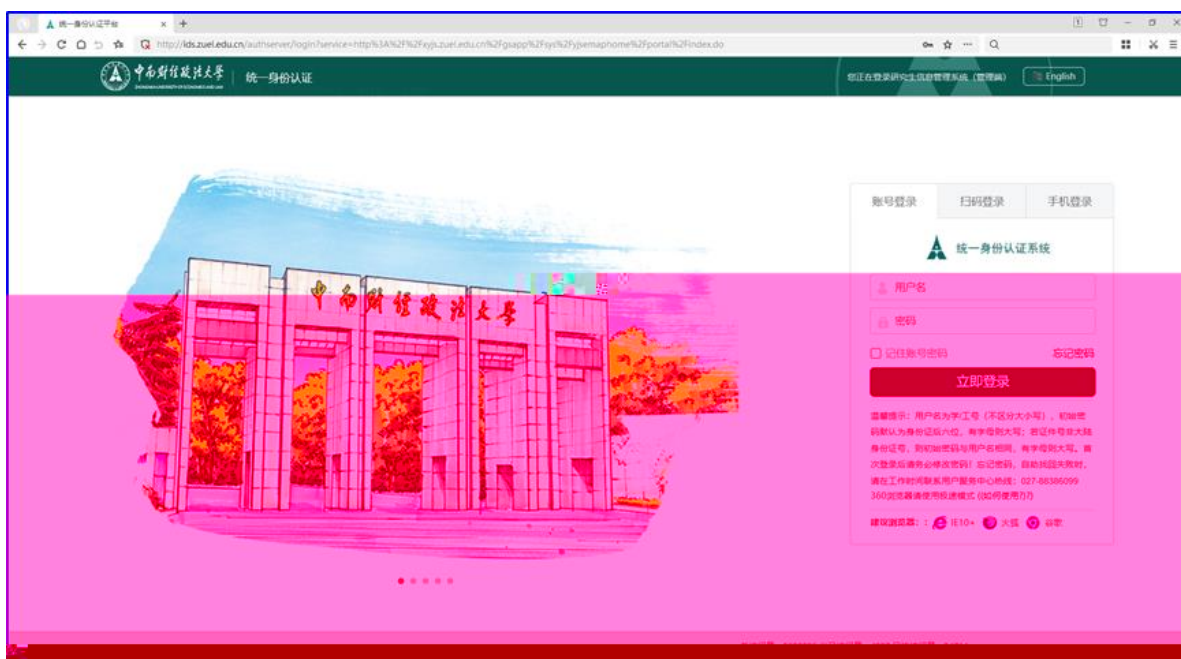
统一身份认证平台

http://ids.zuel.edu.cn/authserver/login?service=http%3A%2F%2Fxyjs.zuel.edu.cn%2Fgsapp%2Fsys%2Fyjsemaphome%2Fportal%2Findex.do

中南财经政法大学 | 统一身份认证

您正在登录研究生信息管理系统（管理端） English

中南财经政法大学

账号登录 扫码登录 手机登录

统一身份认证系统

用户名

密码

记住账号密码 忘记密码

立即登录

温馨提示：用户名为学工号（不区分大小写），初始密码默认为身份证后六位，有字母则大写；若证件号非大陆身份证号，则初始密码与用户名相同，有字母则大写。首次登录后请务必修改密码！忘记密码，自助找回失败时，请在工作时间联系用户服务中心热线：027-88386099
360浏览器请使用极速模式 (如何使用?)

建议浏览器：IE10+ 火狐 谷歌